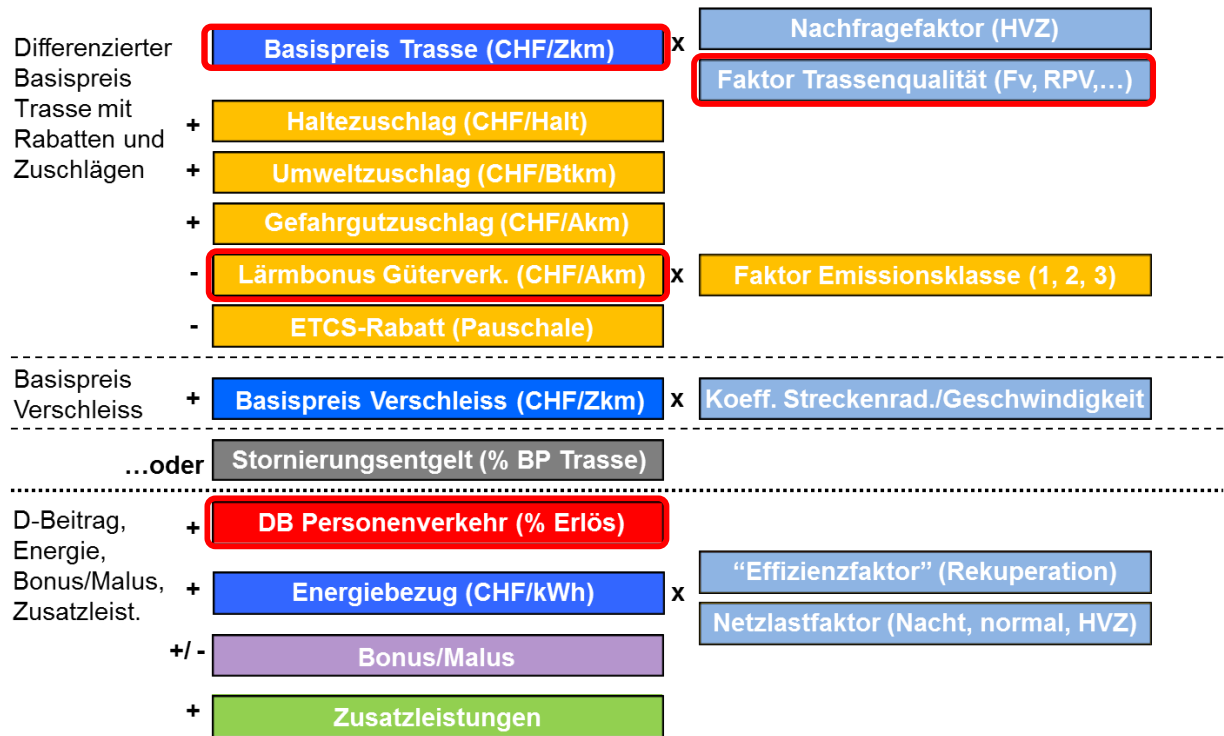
Differenzierter Basispreis Trasse mit Rabatten und Zuschlägen

Basispreis Trasse (CHF/Zkm)

x

Nachfragefaktor (HVZ)

Faktor Trassenqualität (Fv, RPV,…)

+ Haltezuschlag (CHF/Halt)

+ Umweltzuschlag (CHF/Btkm)

+ Gefahrgutzuschlag (CHF/Akm)

- Lärmbonus Güterverk. (CHF/Akm) x Faktor Emissionsklasse (1, 2, 3)

- ETCS-Rabatt (Pauschale)

Basispreis Verschleiss

+ Basispreis Verschleiss (CHF/Zkm) x Koeff. Streckenrad./Geschwindigkeit

…oder Stornierungsentgelt (% BP Trasse)

D-Beitrag, Energie, Bonus/Malus, Zusatzleist.

+ DB Personenverkehr (% Erlös)

+ Energiebezug (CHF/kWh) x

“Effizienzfaktor” (Rekuperation)

Netzlastfaktor (Nacht, normal, HVZ)

+/ - Bonus/Malus

+ Zusatzleistungen